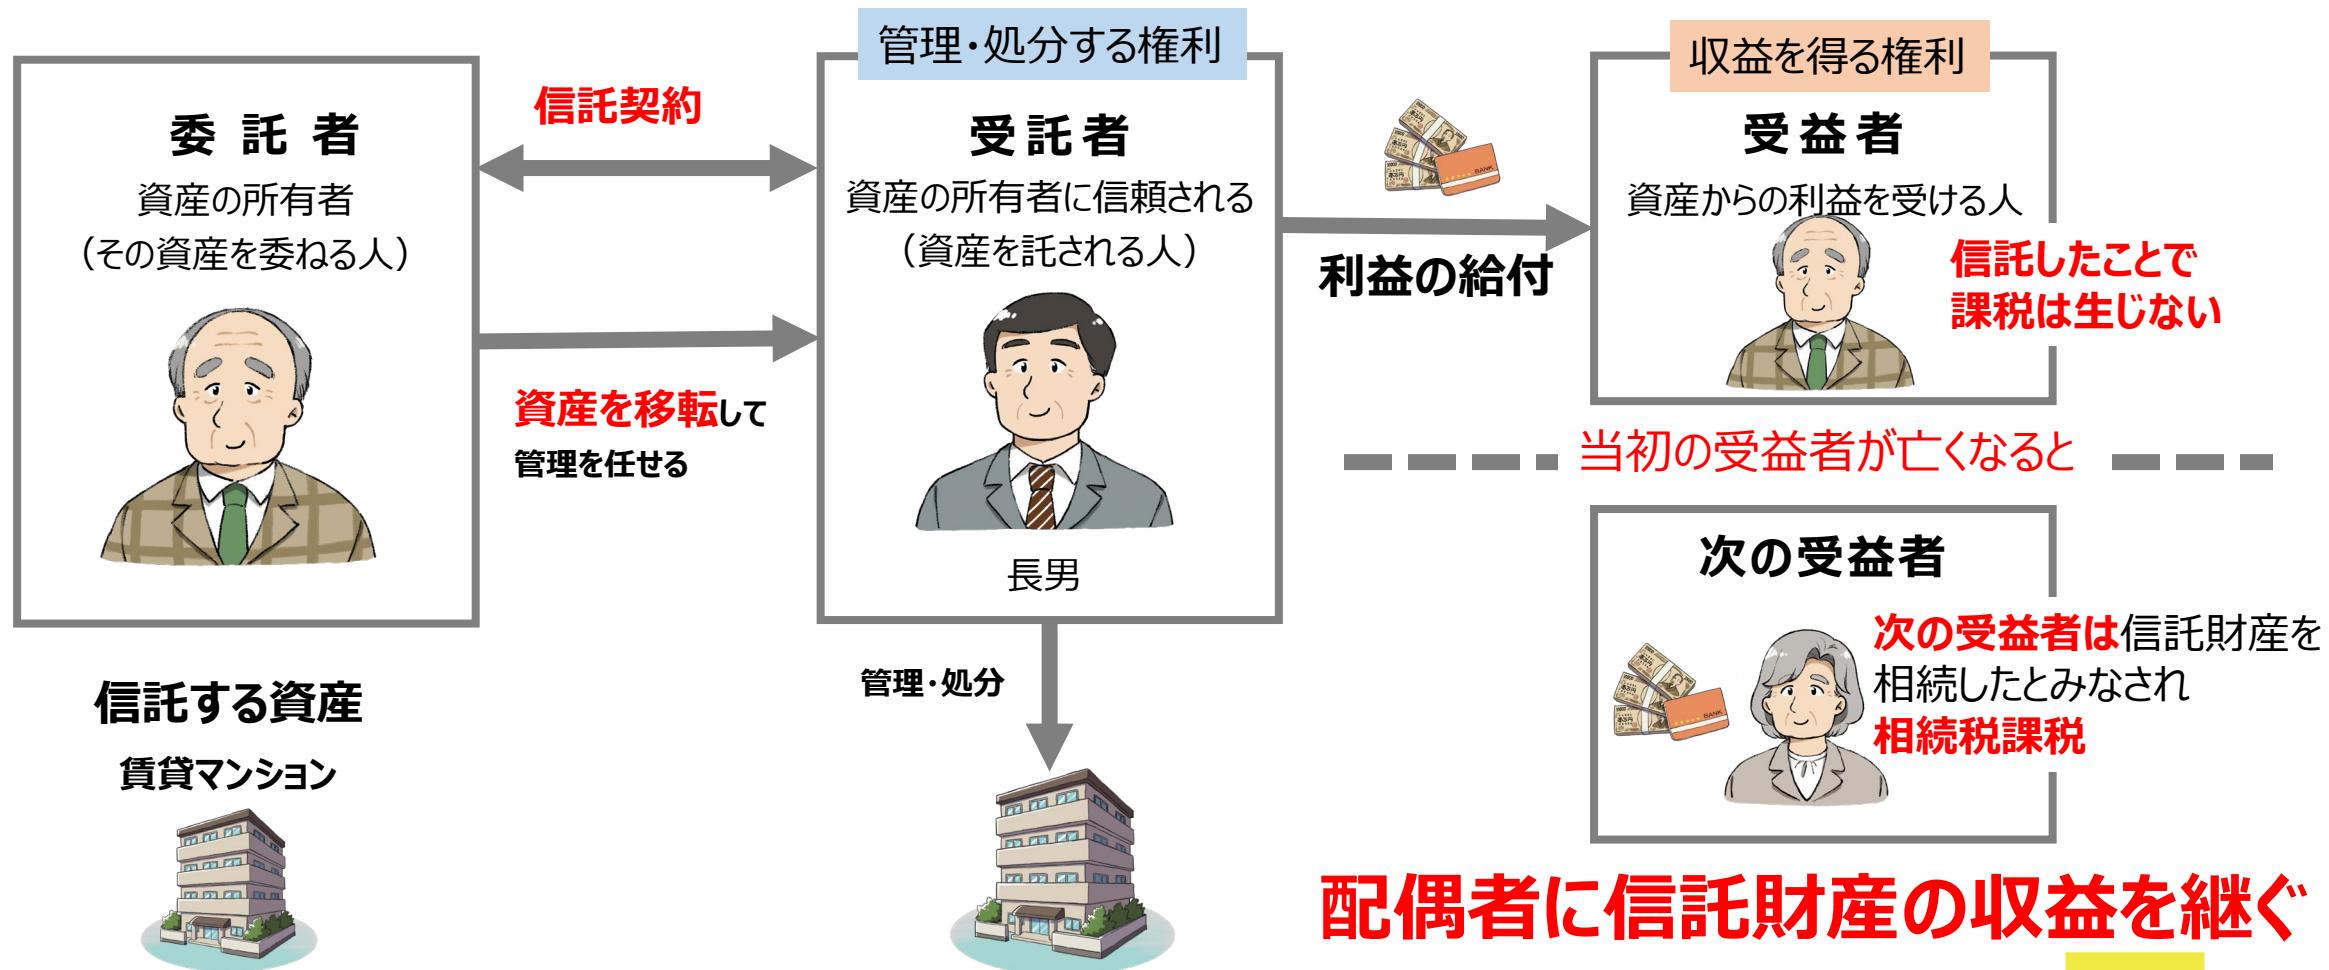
委 託 者
資産の所有者
（その資産を委ねる人）

信託契約

資産を移転して
管理を任せる

管理・処分する権利
受託者
資産の所有者に信頼される
（資産を託される人）
長男

管理・処分

利益の給付

収益を得る権利
受益者
資産からの利益を受ける人
信託したことで
課税は生じない

当初の受益者が亡くなると

次の受益者
次の受益者は信託財産を相続したとみなされ
相続税課税

信託する資産
賃貸マンション

配偶者に信託財産の収益を継ぐ